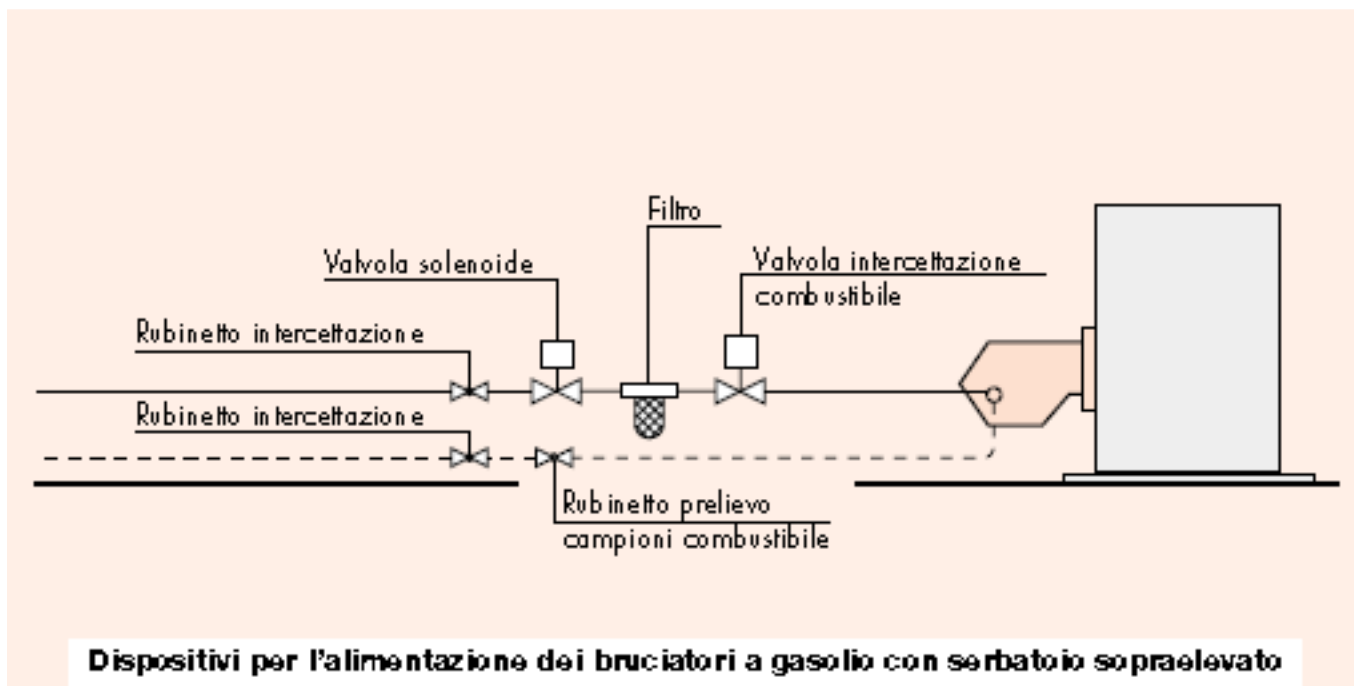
Filtro

Valvola solenoide

Valvola intercettazione combustibile

Rubinetto intercettazione

Rubinetto intercettazione

Rubinetto prelievo campioni combustibile

Dispositivi per l'alimentazione dei bruciatori a gasolio con serbatoio sopraelevato